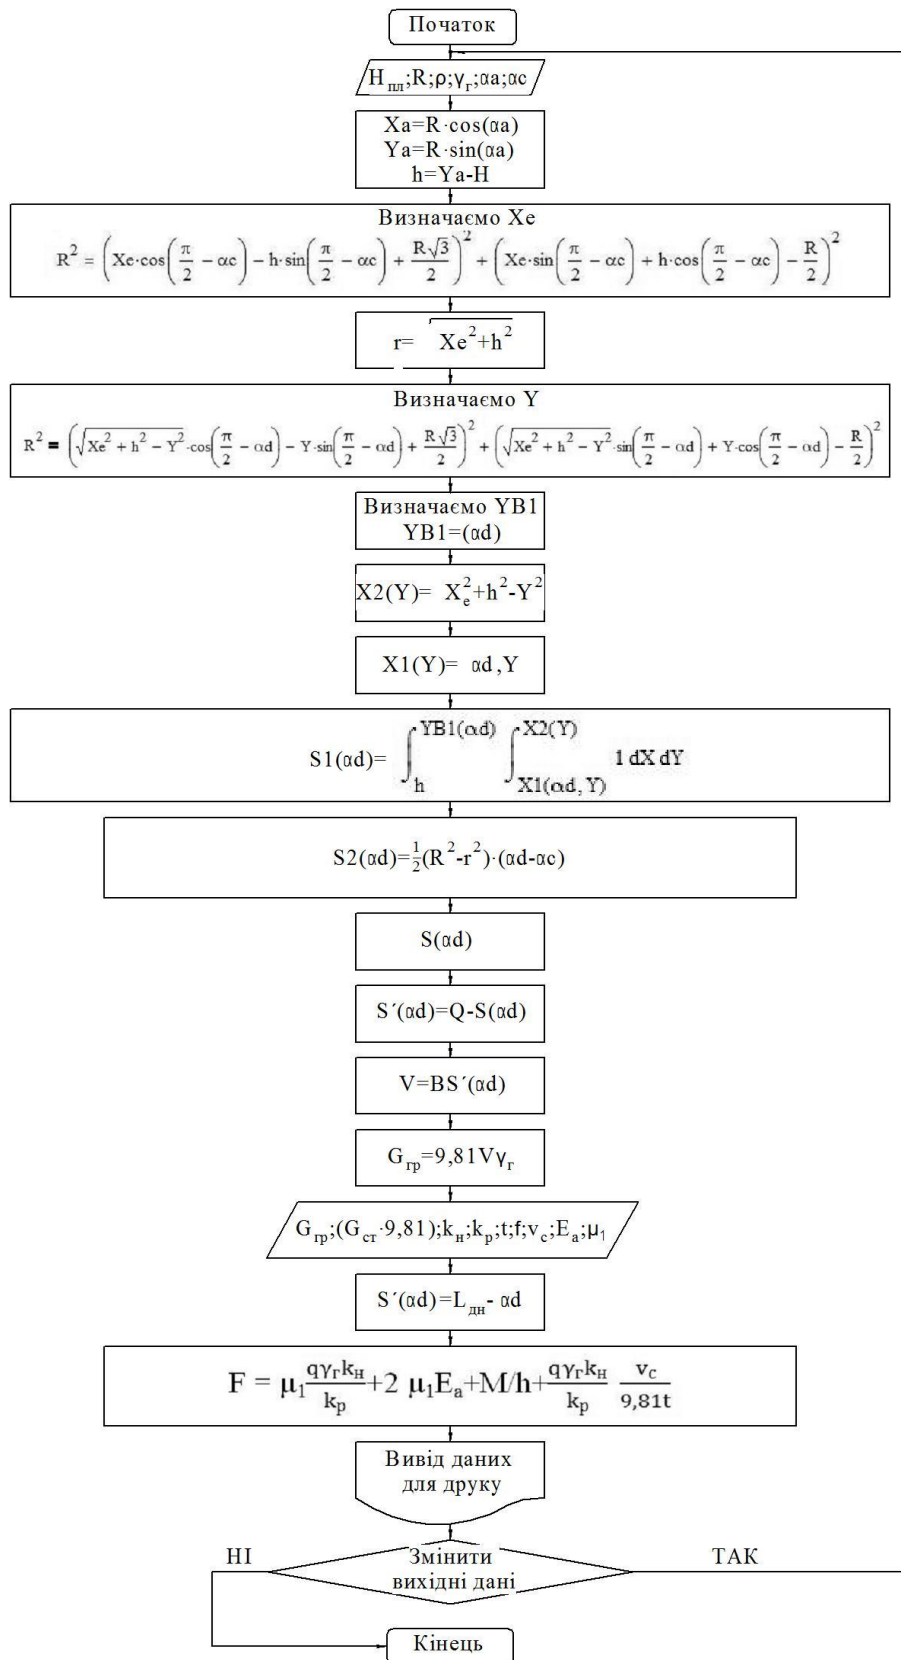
Початок

$H_{пл};R;\rho;\gamma_г;\alpha a;\alpha c$

$Xa=R\cdot\cos(\alpha a)$
$Ya=R\cdot\sin(\alpha a)$
$h=Ya-H$

Визначаємо Xe
$R^2 = \left(Xe\cdot\cos\left(\frac{\pi}{2}-\alpha c\right) - h\cdot\sin\left(\frac{\pi}{2}-\alpha c\right) + \frac{R\sqrt{3}}{2}\right)^2 + \left(Xe\cdot\sin\left(\frac{\pi}{2}-\alpha c\right) + h\cdot\cos\left(\frac{\pi}{2}-\alpha c\right) - \frac{R}{2}\right)^2$

$r=\sqrt{Xe^2+h^2}$

Визначаємо Y
$R^2 = \left(\sqrt{Xe^2+h^2-Y^2}\cdot\cos\left(\frac{\pi}{2}-\alpha d\right) - Y\cdot\sin\left(\frac{\pi}{2}-\alpha d\right) + \frac{R\sqrt{3}}{2}\right)^2 + \left(\sqrt{Xe^2+h^2-Y^2}\cdot\sin\left(\frac{\pi}{2}-\alpha d\right) + Y\cdot\cos\left(\frac{\pi}{2}-\alpha d\right) - \frac{R}{2}\right)^2$

Визначаємо YB1
$YB1=(\alpha d)$

$X2(Y)= X_e^2+h^2-Y^2$

$X1(Y)= \alpha d,Y$

$S1(\alpha d)=\int_h^{YB1(\alpha d)}\int_{X1(\alpha d, Y)}^{X2(Y)} 1\,dX\,dY$

$S2(\alpha d)=\frac{1}{2}(R^2-r^2)\cdot(\alpha d-\alpha c)$

$S(\alpha d)$

$S'(\alpha d)=Q-S(\alpha d)$

$V=BS'(\alpha d)$

$G_{гр}=9,81V\gamma_г$

$G_{гр};(G_{ст}\cdot 9,81);k_н;k_р;t;f;v_c;E_a;\mu_1$

$S'(\alpha d)=L_{дн}-\alpha d$

$F=\mu_1\frac{q\gamma_г k_н}{k_р}+2\mu_1E_a+M/h+\frac{q\gamma_г k_н}{k_р}\frac{v_c}{9,81t}$

Вивід даних для друку

НІ
Змінити вихідні дані
ТАК

Кінець